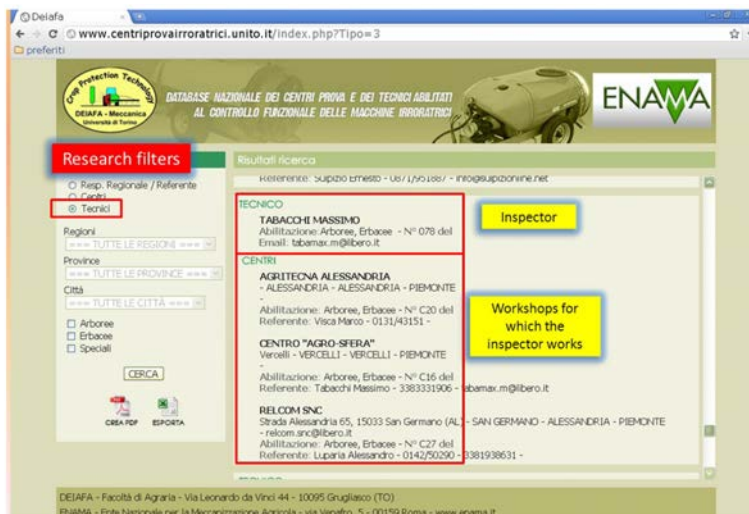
Deiafa

www.centriprovairroratrici.unito.it/index.php?Tipo=3

preferiti

Crop Protection Technology
DEIAFA - Meccanica
Università di Torino

DATABASE NAZIONALE DEI CENTRI PROVA E DEI TECNICI ABILITATI AL CONTROLLO FUNZIONALE DELLE MACCHINE IRRORATRICI

ENAMA

Research filters

Risultati ricerca

Resp. Regionale / Referente
Centri
Tecnici

Regioni
=== TUTTE LE REGIONI ===

Province
=== TUTTE LE PROVINCE ===

Città
=== TUTTE LE CITTÀ ===

Arboree
Erbacee
Speciali

CERCA

CREA PDF
ESPORTA

Referente: Sulpizio Ernesto - 0871/951887 - info@sulpizionline.net

TECNICO

TABACCHI MASSIMO
Abilitazione: Arboree, Erbacee - N° 078 del
Email: tabamax.m@libero.it

Inspector

CENTRI

AGRITECNA ALESSANDRIA
- ALESSANDRIA - ALESSANDRIA - PIEMONTE
-
Abilitazione: Arboree, Erbacee - N° C20 del
Referente: Visca Marco - 0131/43151 -

Workshops for which the inspector works

CENTRO "AGRO-SFERA"
Vercelli - VERCELLI - VERCELLI - PIEMONTE
-
Abilitazione: Arboree, Erbacee - N° C16 del
Referente: Tabacchi Massimo - 3383331906 - tabamax.m@libero.it

RELCOM SNC
Strada Alessandria 65, 15033 San Germano (AL) - SAN GERMANO - ALESSANDRIA - PIEMONTE
- relcom.snc@libero.it
Abilitazione: Arboree, Erbacee - N° C27 del
Referente: Luparia Alessandro - 0142/50290 - 3381938631 -

DEIAFA - Facoltà di Agraria - Via Leonardo da Vinci 44 - 10095 Grugliasco (TO)
ENAMA - Ente Nazionale per la Meccanizzazione Agricola - via Venafro, 5 - 00159 Roma - www.enama.it